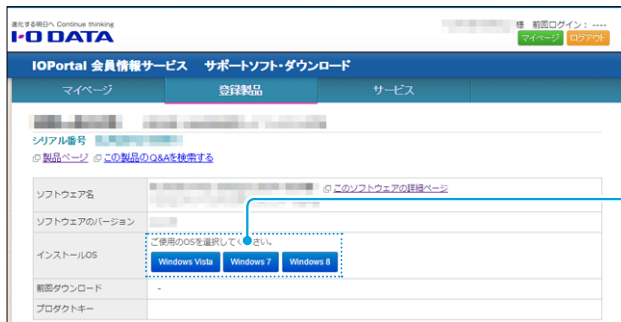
進化する明日へ Continue thinking
I·O DATA

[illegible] 様 前回ログイン：----
マイページ ログアウト

IOPortal 会員情報サービス サポートソフト・ダウンロード

マイページ 登録製品 サービス

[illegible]
シリアル番号 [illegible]
製品ページ この製品のQ&Aを検索する

| | |
|---|---|
| ソフトウェア名 | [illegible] この ソフトウェアの詳細ページ |
| ソフトウェアのバージョン | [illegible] |
| インストールOS | ご使用のOSを選択してください。 Windows Vista Windows 7 Windows 8 |
| 前回ダウンロード | - |
| プロダクトキー | |